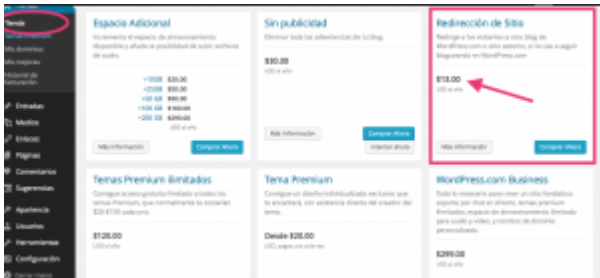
Tienda
Mis dominios
Mis mejoras
Historial de facturación
Entradas
Medios
Enlaces
Páginas
Comentarios
Sugerencias
Apariencia
Usuarios
Herramientas
Configuración

Espacio Adicional
Incrementa el espacio de almacenamiento disponible y añade la posibilidad de subir archivos de audio.
+10GB $20.00
+25GB $50.00
+50GB $90.00
+100GB $160.00
+200GB $290.00
USD al año
Más información
Comprar Ahora

Sin publicidad
Elimina todos los anuncios de tu blog.
$30.00
USD al año
Más información
Comprar Ahora
Probarlo ahora

Redirección de Sitio
Redirige a los visitantes a otro blog de WordPress.com o sitio externo, si no vas a seguir bloggeando en WordPress.com
$13.00
USD al año
Más información
Comprar Ahora

Temas Premium Ilimitados
Consigue acceso gratuito ilimitado a todos los Temas Premium, que normalmente te costarían $39-$150 cada uno.
$120.00
USD al año

Tema Premium
Consigue un diseño individualizado exclusivo que te encantará, con asistencia directa del creador del tema.
Desde $20.00
USD pago una sola vez

WordPress.com Business
Todo lo necesario para crear un sitio fantástico soporte por chat en directo, temas premium ilimitados, espacio de almacenamiento ilimitado para audio y vídeo, y nombre de dominio personalizado.
$299.00
USD al año